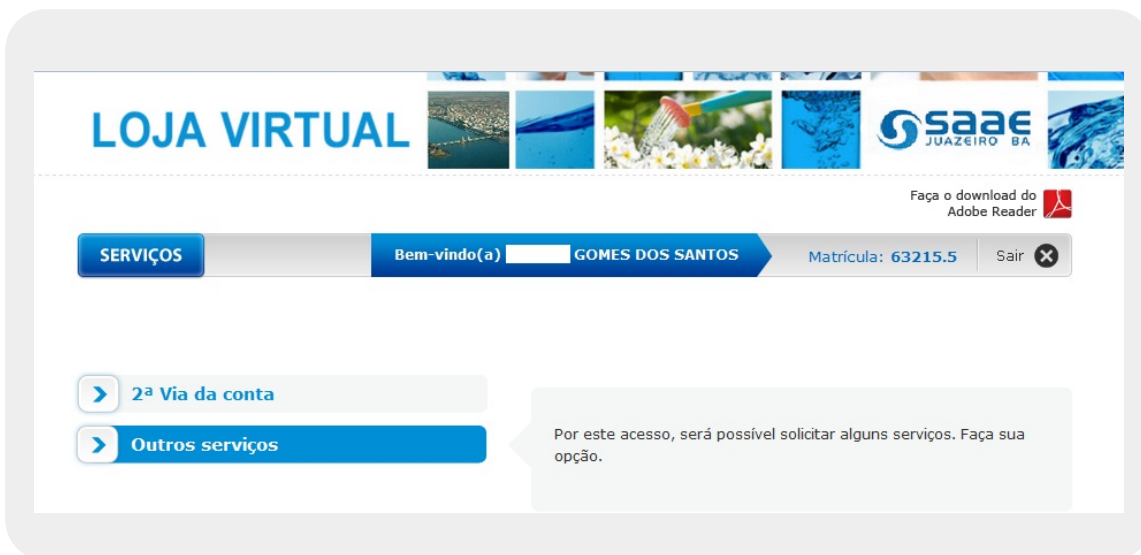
LOJA VIRTUAL

saae
JUAZEIRO BA

Faça o download do Adobe Reader

SERVIÇOS

Bem-vindo(a) GOMES DOS SANTOS

Matrícula: 63215.5

Sair

2ª Via da conta

Outros serviços

Por este acesso, será possível solicitar alguns serviços. Faça sua opção.